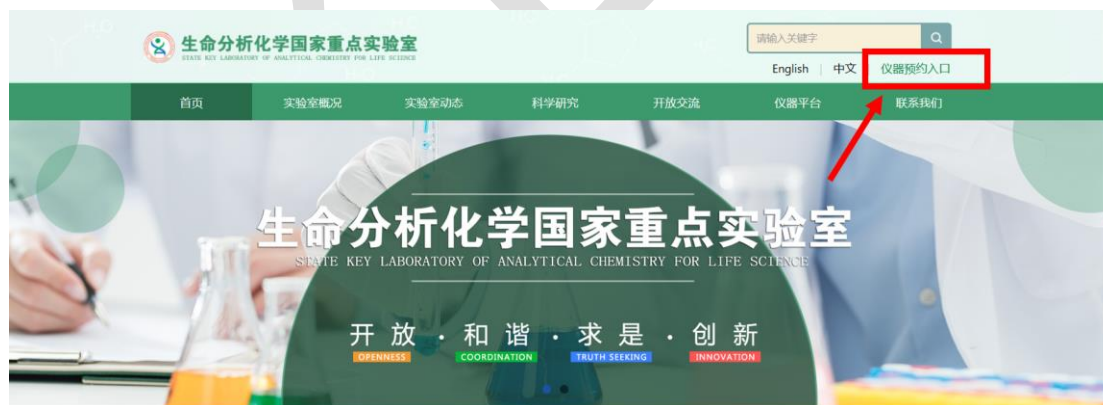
生命分析化学国家重点实验室
STATE KEY LABORATORY OF ANALYTICAL CHEMISTRY FOR LIFE SCIENCE

请输入关键字

English | 中文 | 仪器预约入口

首页 实验室概况 实验室动态 科学研究 开放交流 仪器平台 联系我们

生命分析化学国家重点实验室
STATE KEY LABORATORY OF ANALYTICAL CHEMISTRY FOR LIFE SCIENCE

开放 · 和谐 · 求是 · 创新
OPENNESS COORDINATION TRUTH SEEKING INNOVATION